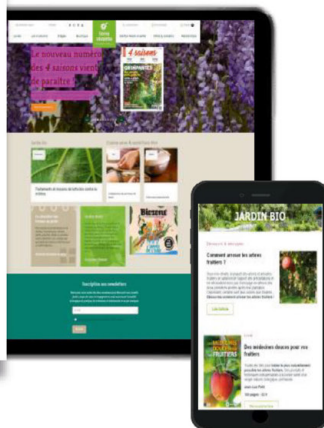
Le nouveau numéro des 4 saisons vient de paraître

4 saisons

Traitement en douceur de l'arbre contre la cochenille

Biosens

Inscription aux newsletters

JARDIN BIO

Comment arroser les arbres fruitiers ?

Des méthodes douces pour vos fruitiers